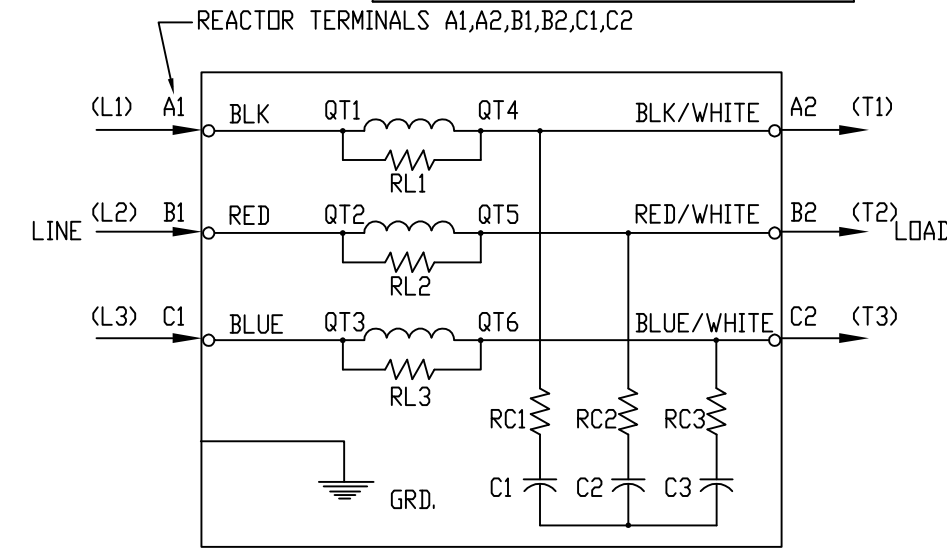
REACTOR TERMINALS A1,A2,B1,B2,C1,C2

(L1) A1 BLK QT1 QT4 BLK/WHITE A2 (T1)
RL1
LINE (L2) B1 RED QT2 QT5 RED/WHITE B2 (T2) LOAD
RL2
(L3) C1 BLUE QT3 QT6 BLUE/WHITE C2 (T3)
RL3
RC1 RC2 RC3
GRD.
C1 C2 C3